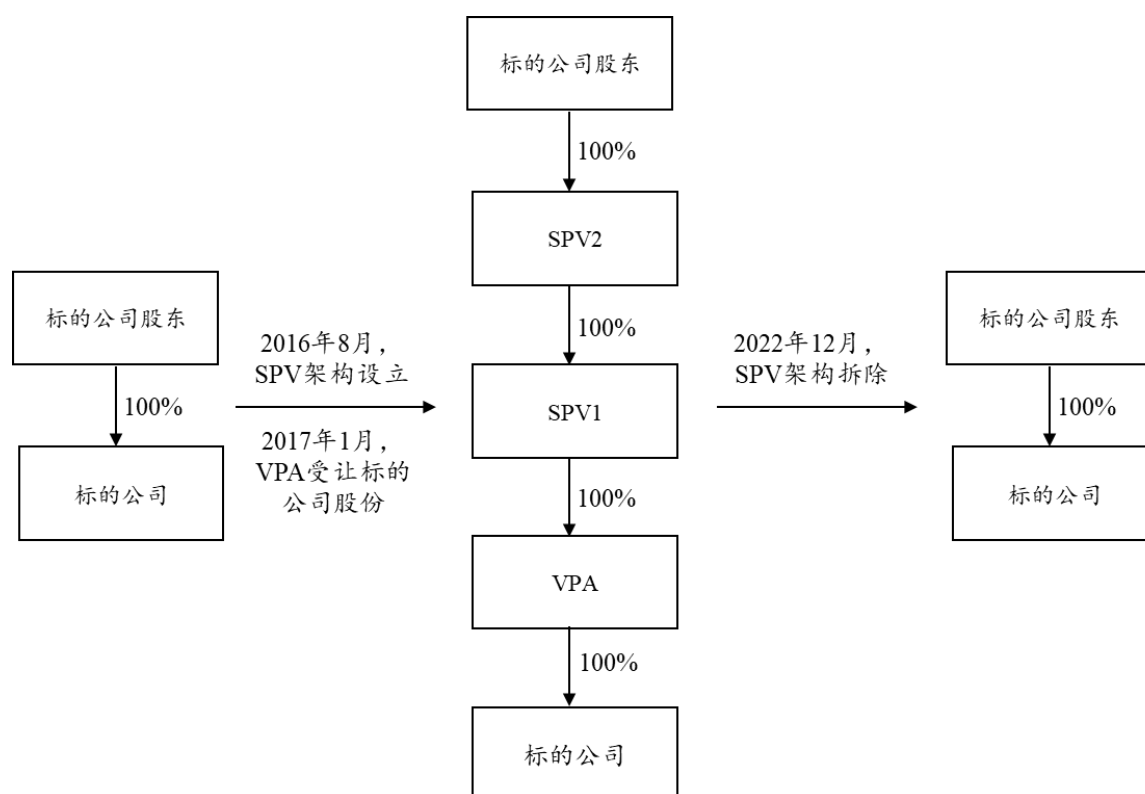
标的公司股东

100%

标的公司

2016年8月，SPV架构设立

2017年1月，VPA受让标的公司股份

标的公司股东

100%

SPV2

100%

SPV1

100%

VPA

100%

标的公司

2022年12月，SPV架构拆除

标的公司股东

100%

标的公司